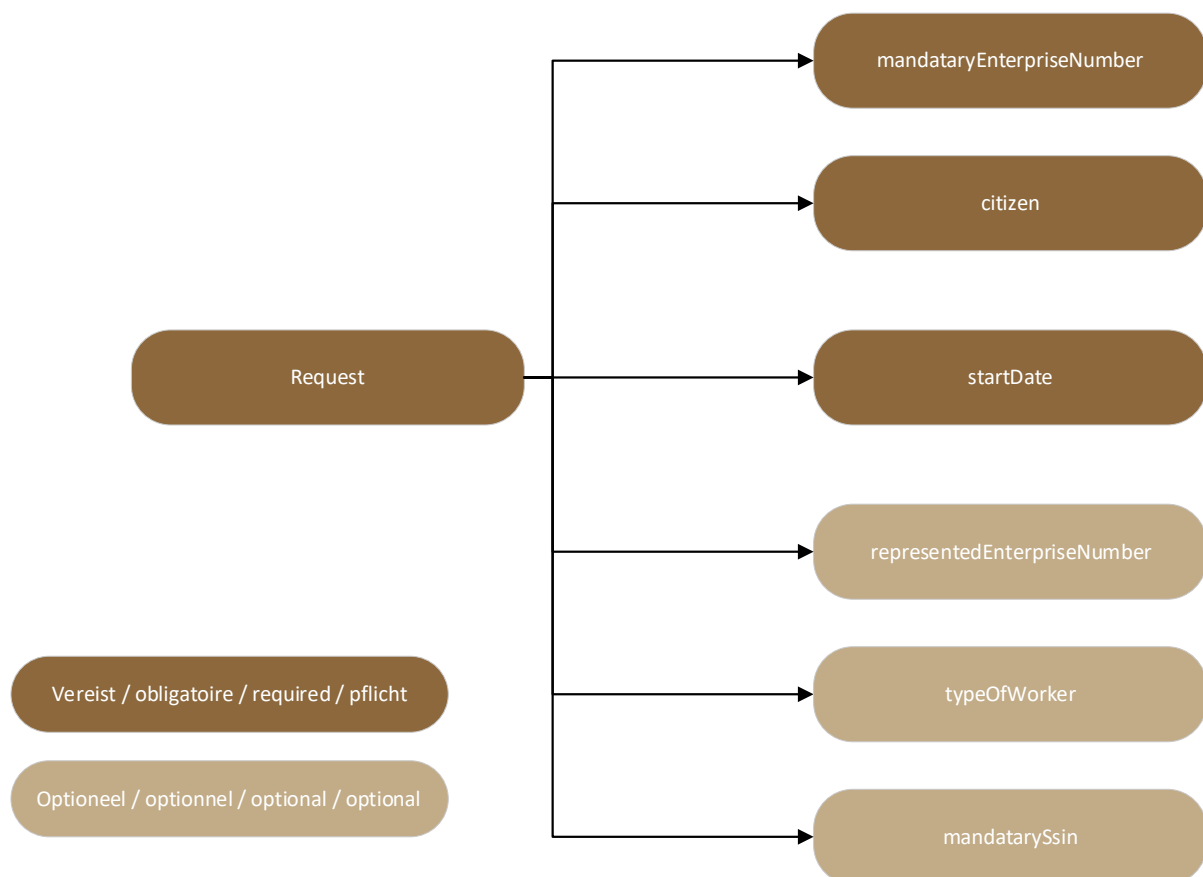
Request

mandataryEnterpriseNumber

citizen

startDate

representedEnterpriseNumber

typeOfWorker

mandatarySsin

Vereist / obligatoire / required / pflicht

Optioneel / optionnel / optional / optional